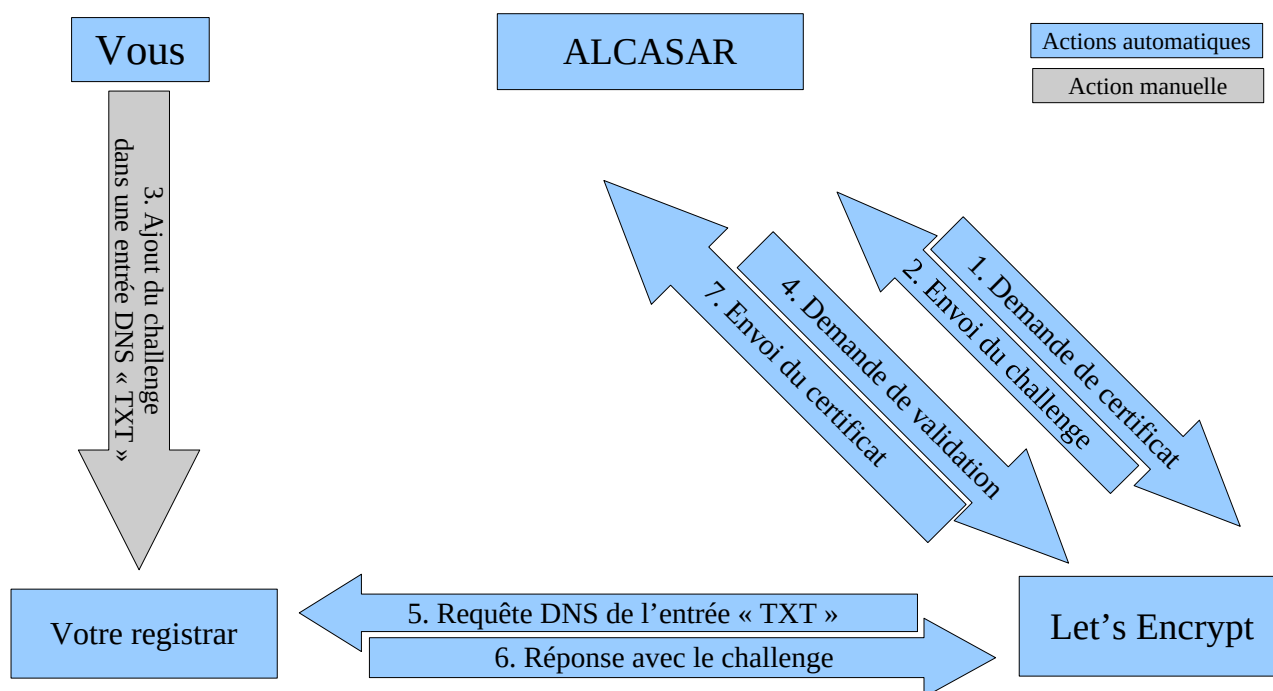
Vous

ALCASAR

Actions automatiques

Action manuelle

3. Ajout du challenge dans une entrée DNS « TXT »

1. Demande de certificat

2. Envoi du challenge

4. Demande de validation

7. Envoi du certificat

Votre registrar

5. Requête DNS de l’entrée « TXT »

6. Réponse avec le challenge

Let’s Encrypt